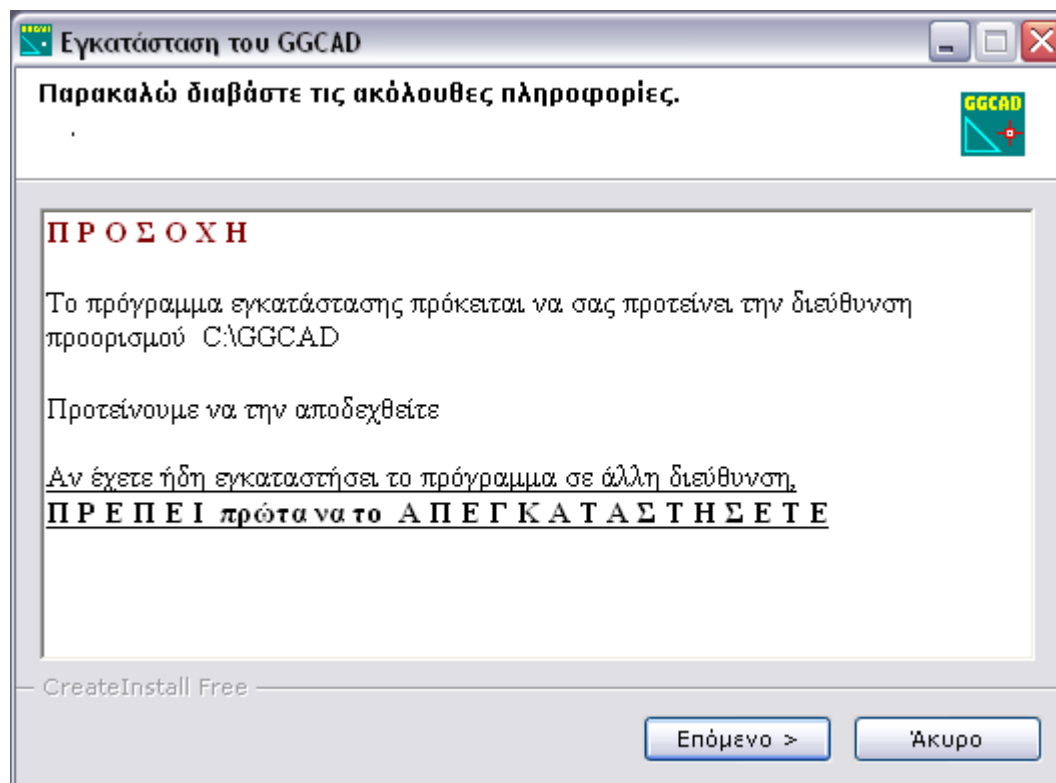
Εγκατάσταση του GGCAD

Παρακαλώ διαβάστε τις ακόλουθες πληροφορίες.

GGCAD

Π Ρ Ο Σ Ο Χ Η

Το πρόγραμμα εγκατάστασης πρόκειται να σας προτείνει την διεύθυνση προορισμού C:\GGCAD

Προτείνουμε να την αποδεχθείτε

Αν έχετε ήδη εγκαταστήσει το πρόγραμμα σε άλλη διεύθυνση, Π Ρ Ε Π Ε Ι πρώτα να το Α Π Ε Γ Κ Α Τ Α Σ Τ Η Σ Ε Τ Ε

CreateInstall Free

Επόμενο >

Άκυρο